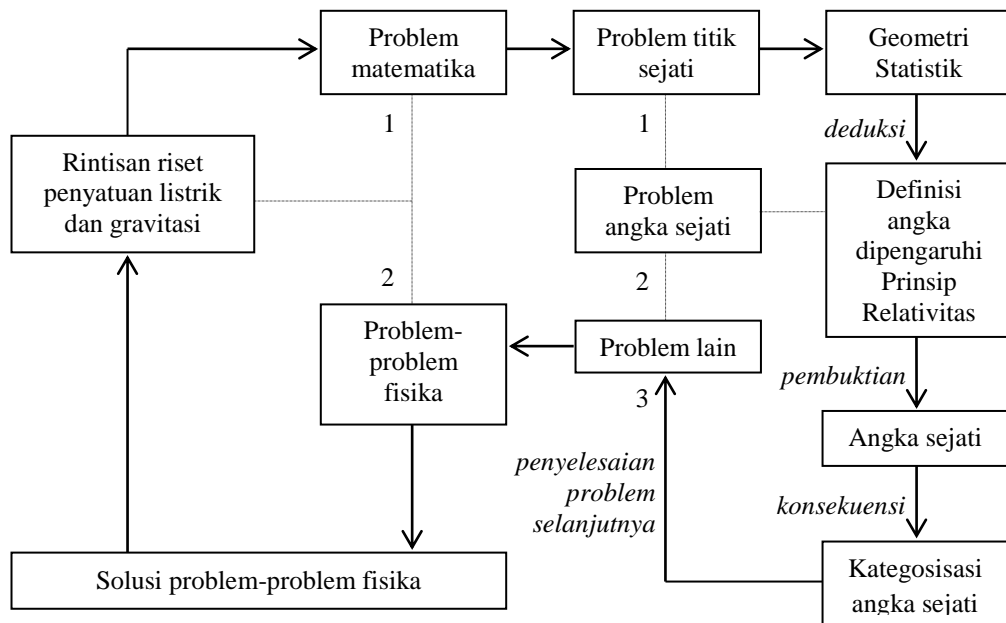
Problem matematika

Problem titik sejati

Geometri Statistik

1

1

deduksi

Rintisan riset penyatuan listrik dan gravitasi

Problem angka sejati

Definisi angka dipengaruhi Prinsip Relativitas

2

2

Problem-problem fisika

Problem lain

pembuktian

3

Angka sejati

penyelesaian problem selanjutnya

konsekuensi

Solusi problem-problem fisika

Kategosisasi angka sejati